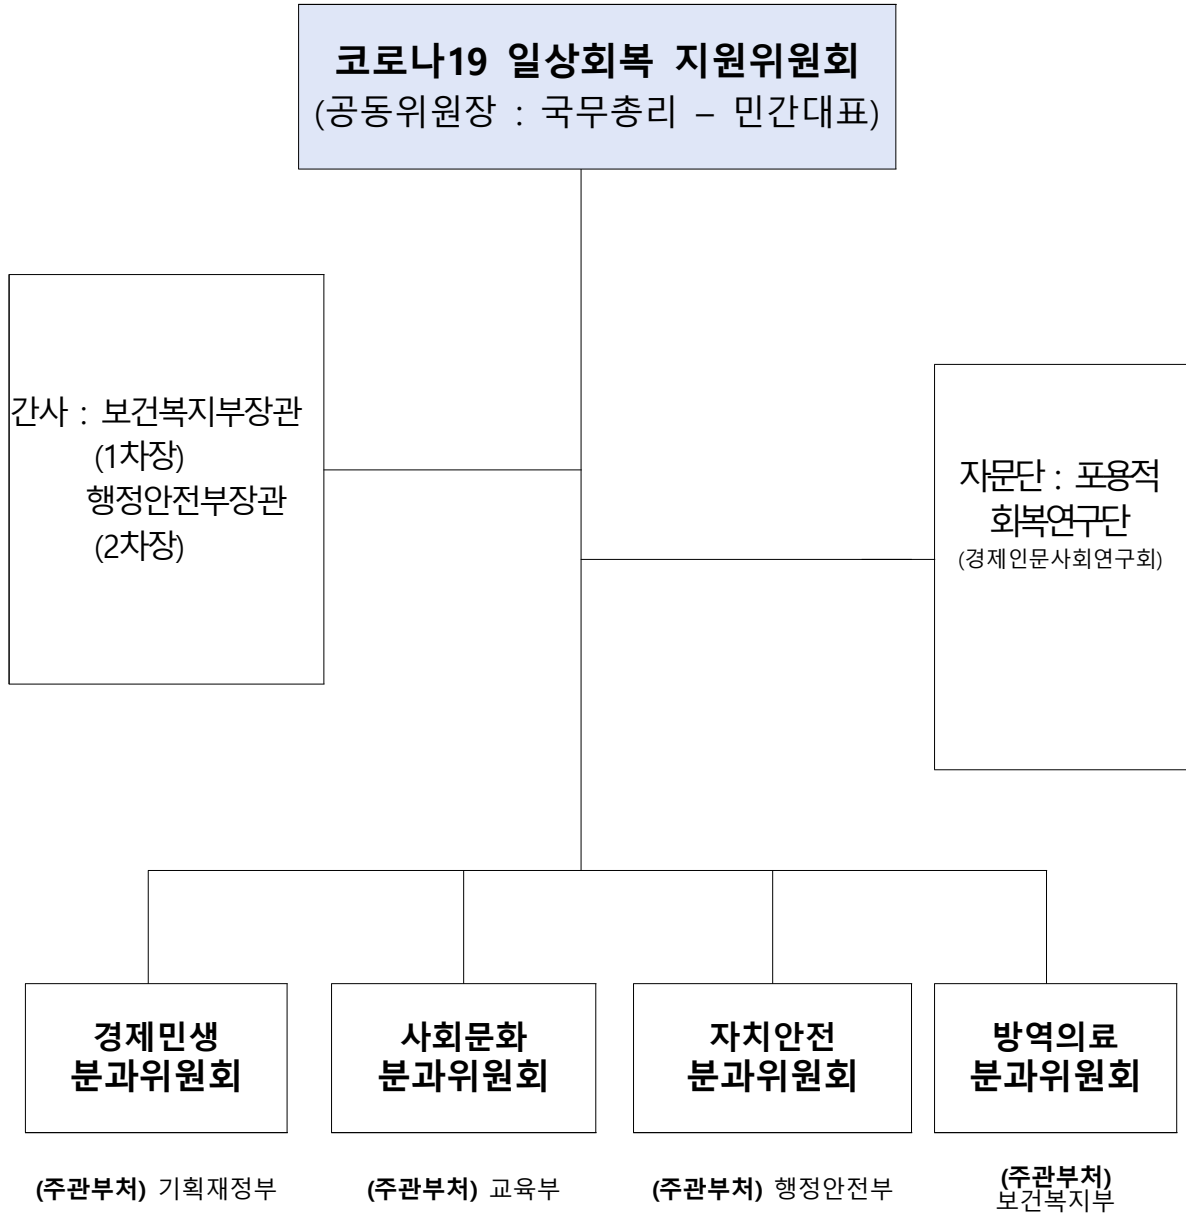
코로나19 일상회복 지원위원회
(공동위원장 : 국무총리 – 민간대표)

간사 : 보건복지부장관
(1차장)
행정안전부장관
(2차장)

자문단 : 포용적 회복연구단
(경제인문사회연구회)

경제민생
분과위원회

사회문화
분과위원회

자치안전
분과위원회

방역의료
분과위원회

(주관부처) 기획재정부

(주관부처) 교육부

(주관부처) 행정안전부

(주관부처)
보건복지부